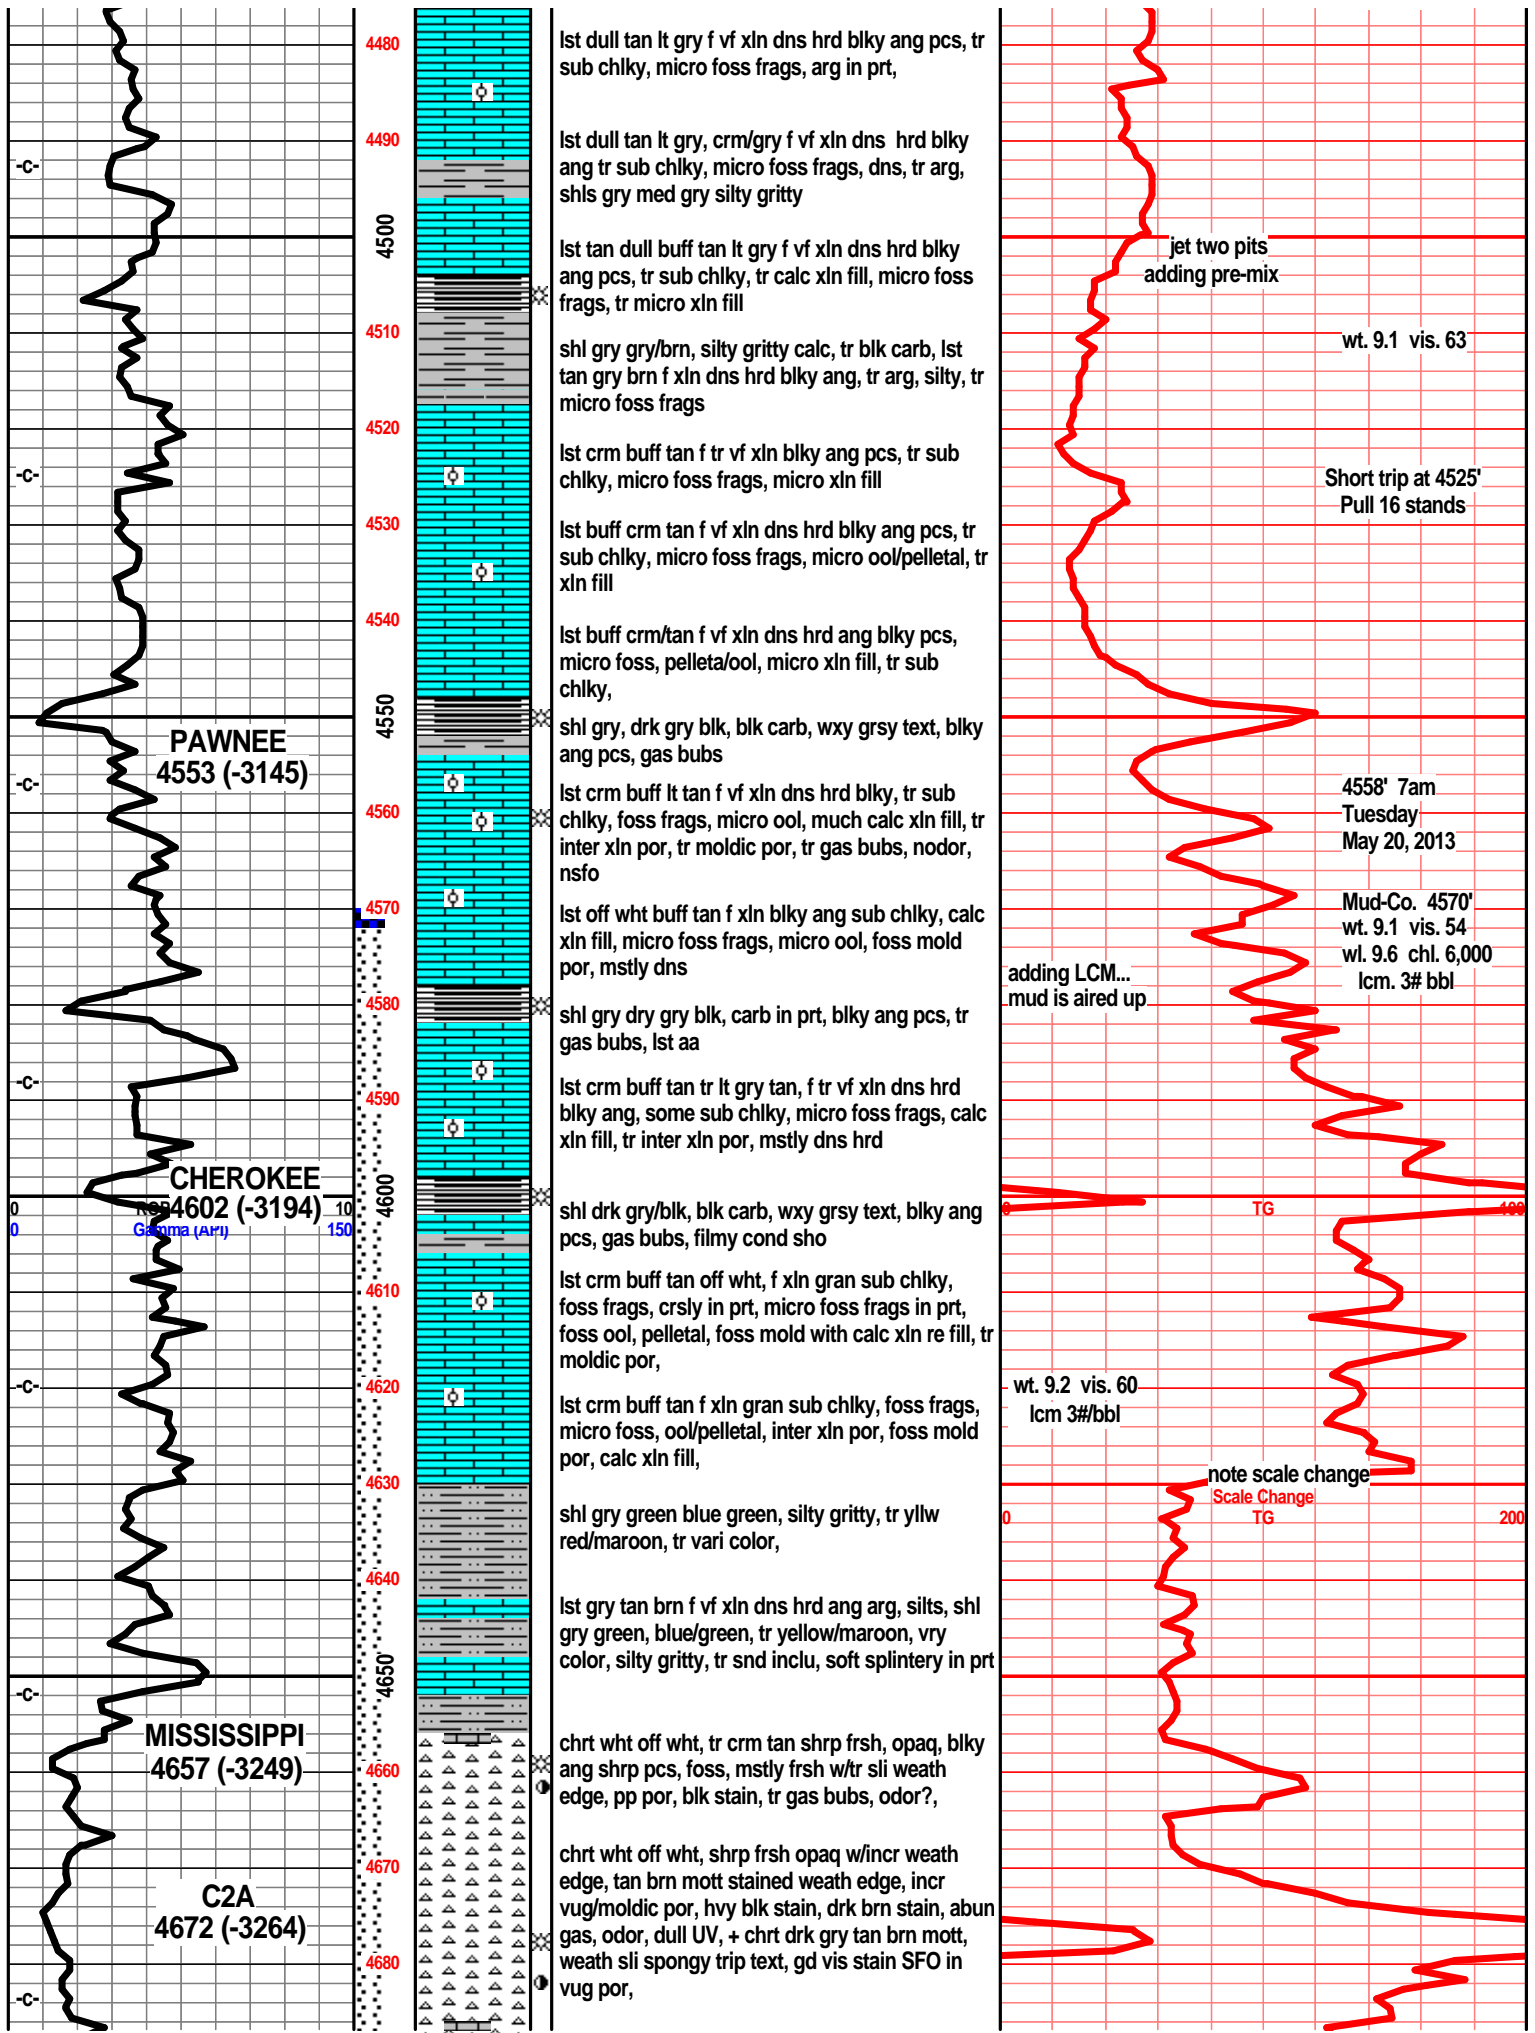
-c-
-c-
-c-
-c-
-c-
-c-
-c-

PAWNEE
4553 (-3145)

CHEROKEE
4602 (-3194)

0
0
Gamma (API)
10
150

MISSISSIPPI
4657 (-3249)

C2A
4672 (-3264)

4480
4490
4500
4510
4520
4530
4540
4550
4560
4570
4580
4590
4600
4610
4620
4630
4640
4650
4660
4670
4680

lst dull tan lt gry f vf xln dns hrd blky ang pcs, tr sub chlky, micro foss frags, arg in prt,

lst dull tan lt gry, crm/gry f vf xln dns hrd blky ang tr sub chlky, micro foss frags, dns, tr arg, shls gry med gry silty gritty

lst tan dull buff tan lt gry f vf xln dns hrd blky ang pcs, tr sub chlky, tr calc xln fill, micro foss frags, tr micro xln fill

shl gry gry/brn, silty gritty calc, tr blk carb, lst tan gry brn f xln dns hrd blky ang, tr arg, silty, tr micro foss frags

lst crm buff tan f tr vf xln blky ang pcs, tr sub chlky, micro foss frags, micro xln fill

lst buff crm tan f vf xln dns hrd blky ang pcs, tr sub chlky, micro foss frags, micro ool/pelletal, tr xln fill

lst buff crm/tan f vf xln dns hrd ang blky pcs, micro foss, pelleta/ool, micro xln fill, tr sub chlky,

shl gry, drk gry blk, blk carb, wxy grsy text, blky ang pcs, gas bubs

lst crm buff lt tan f vf xln dns hrd blky, tr sub chlky, foss frags, micro ool, much calc xln fill, tr inter xln por, tr moldic por, tr gas bubs, nodor, nsfo

lst off wht buff tan f xln blky ang sub chlky, calc xln fill, micro foss frags, micro ool, foss mold por, mstly dns

shl gry dry gry blk, carb in prt, blky ang pcs, tr gas bubs, lst aa

lst crm buff tan tr lt gry tan, f tr vf xln dns hrd blky ang, some sub chlky, micro foss frags, calc xln fill, tr inter xln por, mstly dns hrd

shl drk gry/blk, blk carb, wxy grsy text, blky ang pcs, gas bubs, filmy cond sho

lst crm buff tan off wht, f xln gran sub chlky, foss frags, crsly in prt, micro foss frags in prt, foss ool, pelletal, foss mold with calc xln re fill, tr moldic por,

lst crm buff tan f xln gran sub chlky, foss frags, micro foss, ool/pelletal, inter xln por, foss mold por, calc xln fill,

shl gry green blue green, silty gritty, tr yllw red/maroon, tr vari color,

lst gry tan brn f vf xln dns hrd ang arg, silts, shl gry green, blue/green, tr yellow/maroon, vry color, silty gritty, tr snd inclu, soft splintery in prt

chrt wht off wht, tr crm tan shrp frsh, opaq, blky ang shrp pcs, foss, mstly frsh w/tr sli weath edge, pp por, blk stain, tr gas bubs, odor?,

chrt wht off wht, shrp frsh opaq w/incr weath edge, tan brn mott stained weath edge, incr vug/moldic por, hvy blk stain, drk brn stain, abun gas, odor, dull UV, + chrt drk gry tan brn mott, weath sli spongy trip text, gd vis stain SFO in vug por,

jet two pits
adding pre-mix

wt. 9.1 vis. 63

Short trip at 4525'
Pull 16 stands

4558' 7am
Tuesday
May 20, 2013

Mud-Co. 4570'
wt. 9.1 vis. 54
wl. 9.6 chl. 6,000
lcm. 3# bbl

adding LCM...
mud is aired up

0
TG
100

wt. 9.2 vis. 60
lcm 3#/bbl

note scale change
Scale Change
0
TG
200